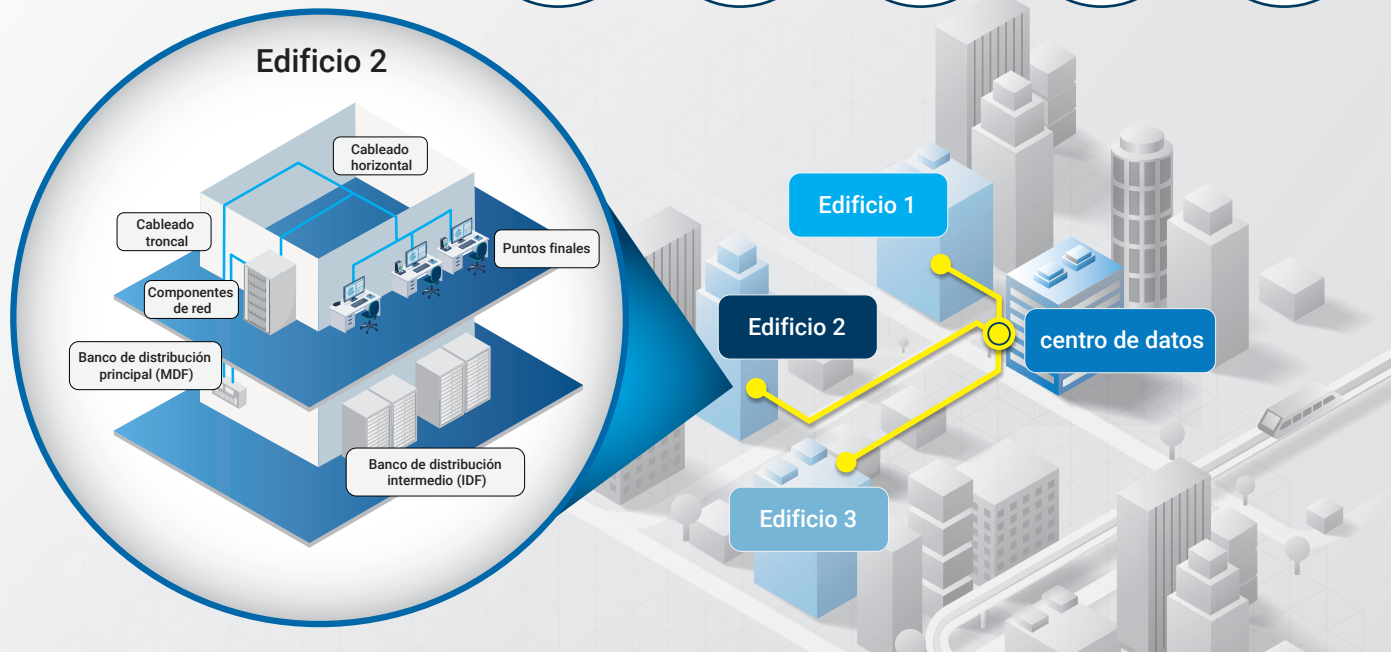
Edificio 2

Cableado horizontal

Cableado troncal

Puntos finales

Componentes de red

Banco de distribución principal (MDF)

Banco de distribución intermedio (IDF)

Edificio 1

Edificio 2

centro de datos

Edificio 3